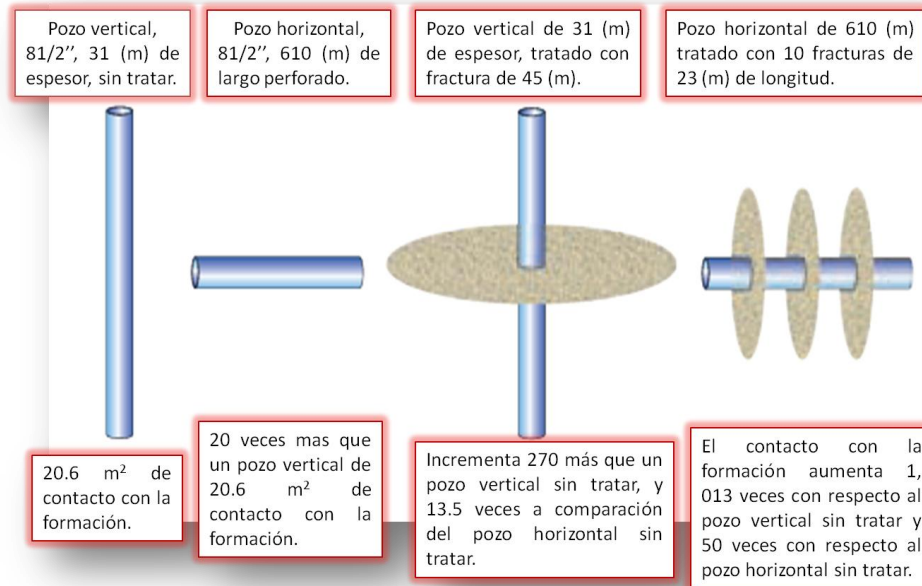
Pozo vertical, 81/2'', 31 (m) de espesor, sin tratar.

Pozo horizontal, 81/2'', 610 (m) de largo perforado.

Pozo vertical de 31 (m) de espesor, tratado con fractura de 45 (m).

Pozo horizontal de 610 (m) tratado con 10 fracturas de 23 (m) de longitud.

20.6 $m^2$ de contacto con la formación.

20 veces mas que un pozo vertical de 20.6 $m^2$ de contacto con la formación.

Incrementa 270 más que un pozo vertical sin tratar, y 13.5 veces a comparación del pozo horizontal sin tratar.

El contacto con la formación aumenta 1, 013 veces con respecto al pozo vertical sin tratar y 50 veces con respecto al pozo horizontal sin tratar.